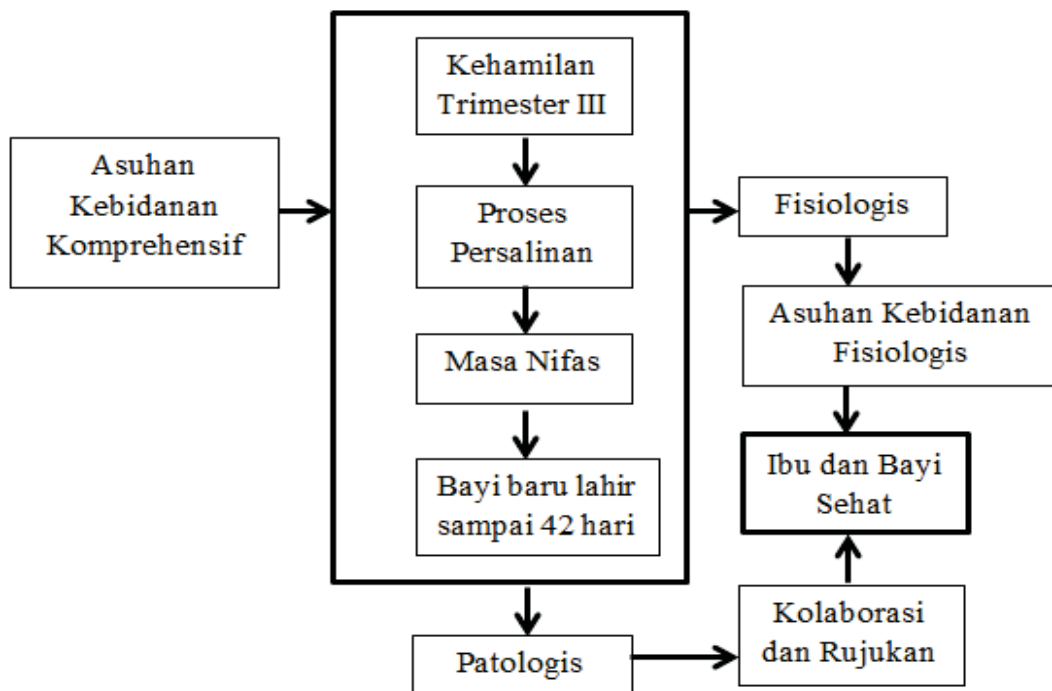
Asuhan Kebidanan Komprehensif

Kehamilan Trimester III

Proses Persalinan

Masa Nifas

Bayi baru lahir sampai 42 hari

Fisiologis

Asuhan Kebidanan Fisiologis

Ibu dan Bayi Sehat

Kolaborasi dan Rujukan

Patologis